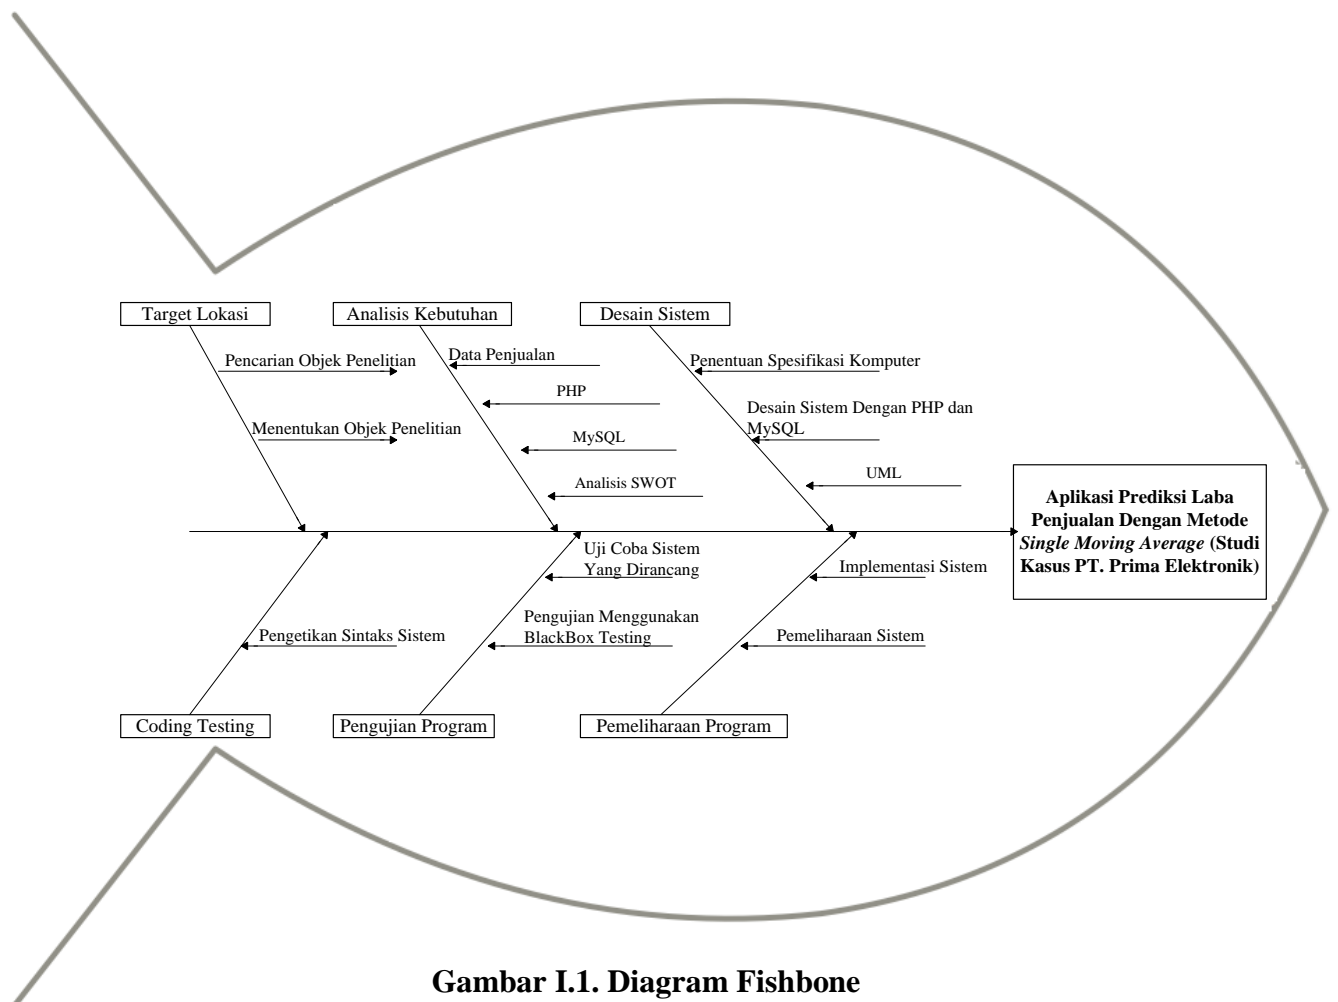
Target Lokasi

Analisis Kebutuhan

Desain Sistem

Pencarian Objek Penelitian

Menentukan Objek Penelitian

Data Penjualan

PHP

MySQL

Analisis SWOT

Penentuan Spesifikasi Komputer

Desain Sistem Dengan PHP dan MySQL

UML

**Aplikasi Prediksi Laba Penjualan Dengan Metode *Single Moving Average* (Studi Kasus PT. Prima Elektronik)**

Pengetikan Sintaks Sistem

Uji Coba Sistem Yang Dirancang

Pengujian Menggunakan BlackBox Testing

Implementasi Sistem

Pemeliharaan Sistem

Coding Testing

Pengujian Program

Pemeliharaan Program

**Gambar I.1. Diagram Fishbone**